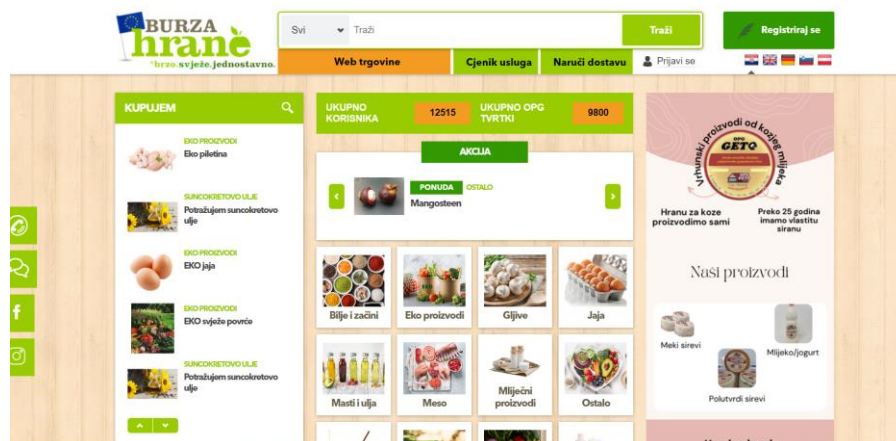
BURZA hranë
*brzo.svježe.jednostavno.

Svi
Traži
Traži
Registriraj se

Web trgovine
Cjenik usluga
Naruči dostavu
Prijavi se

KUPUJEM

EKO PROIZVODI
Eko piletina

SUNCOKRETOVO ULJE
Potražujem suncokretovo ulje

EKO PROIZVODI
EKO jaja

EKO PROIZVODI
EKO svježe povrće

SUNCOKRETOVO ULJE
Potražujem suncokretovo ulje

UKUPNO KORISNIKA
12515
UKUPNO OPG TVRTKI
9800

AKCIJA
PONUDA
OSTALO
Mangosteen

Bilje i začini
Eko proizvodi
Gljive
Jaja
Masti i ulja
Meso
Mliječni proizvodi
Ostalo

Vrhunski proizvodi od kozjeg mlijeka
OPG GETO
Hranu za koze proizvodimo sami
Preko 25 godina imamo vlastitu siranu
Naši proizvodi
Meki sirevi
Mlijeko/jogurt
Polutvrdi sirevi